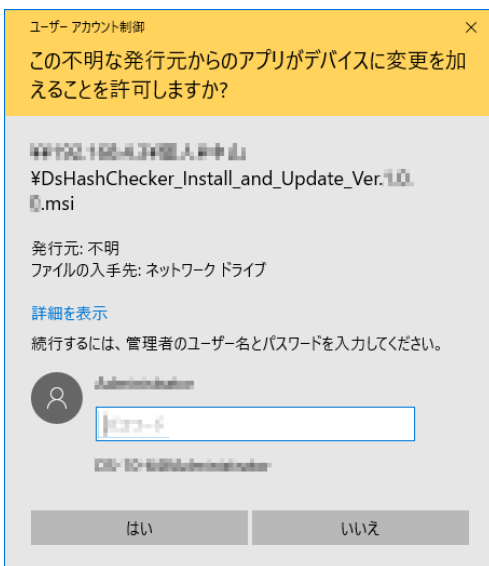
ユーザー アカウント制御

×

この不明な発行元からのアプリがデバイスに変更を加えることを許可しますか?

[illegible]
¥DsHashChecker_Install_and_Update_Ver.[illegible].msi

発行元: 不明
ファイルの入手先: ネットワーク ドライブ

詳細を表示

続行するには、管理者のユーザー名とパスワードを入力してください。

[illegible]

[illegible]

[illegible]

はい

いいえ